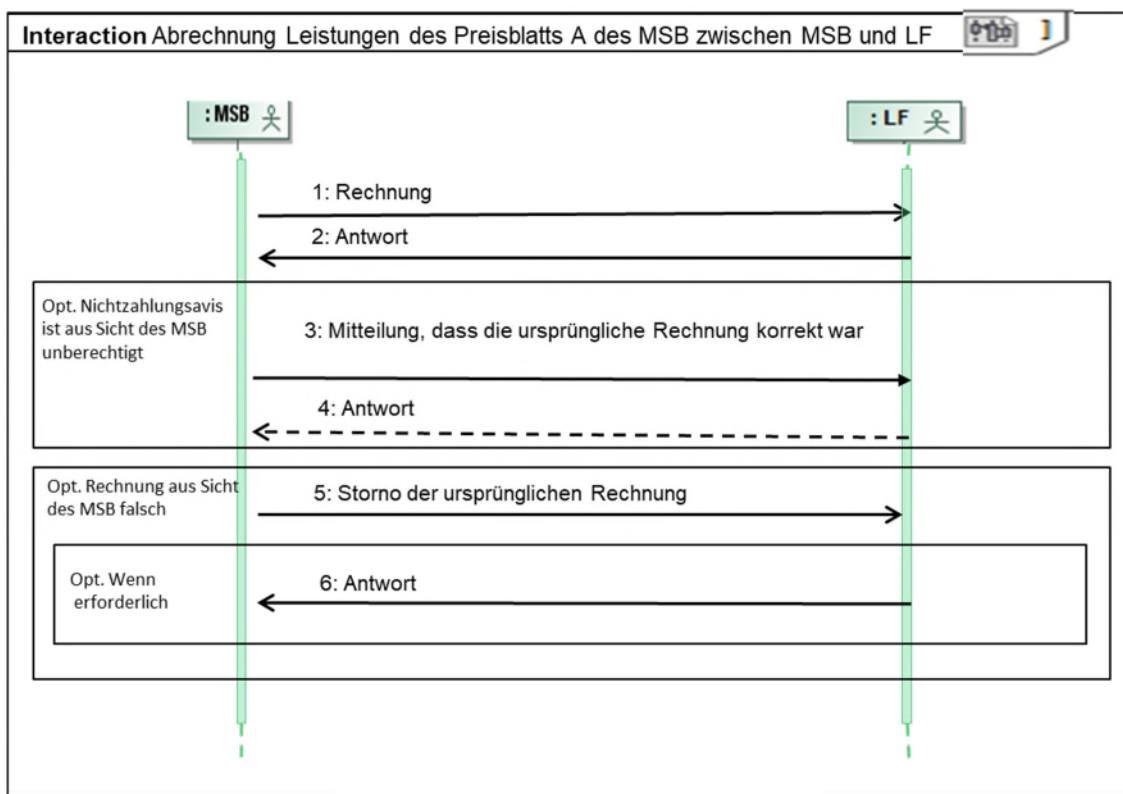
**Interaction** Abrechnung Leistungen des Preisblatts A des MSB zwischen MSB und LF

: MSB

: LF

1: Rechnung

2: Antwort

Opt. Nichtzahlungsavis ist aus Sicht des MSB unberechtigt

3: Mitteilung, dass die ursprüngliche Rechnung korrekt war

4: Antwort

Opt. Rechnung aus Sicht des MSB falsch

5: Storno der ursprünglichen Rechnung

Opt. Wenn erforderlich

6: Antwort